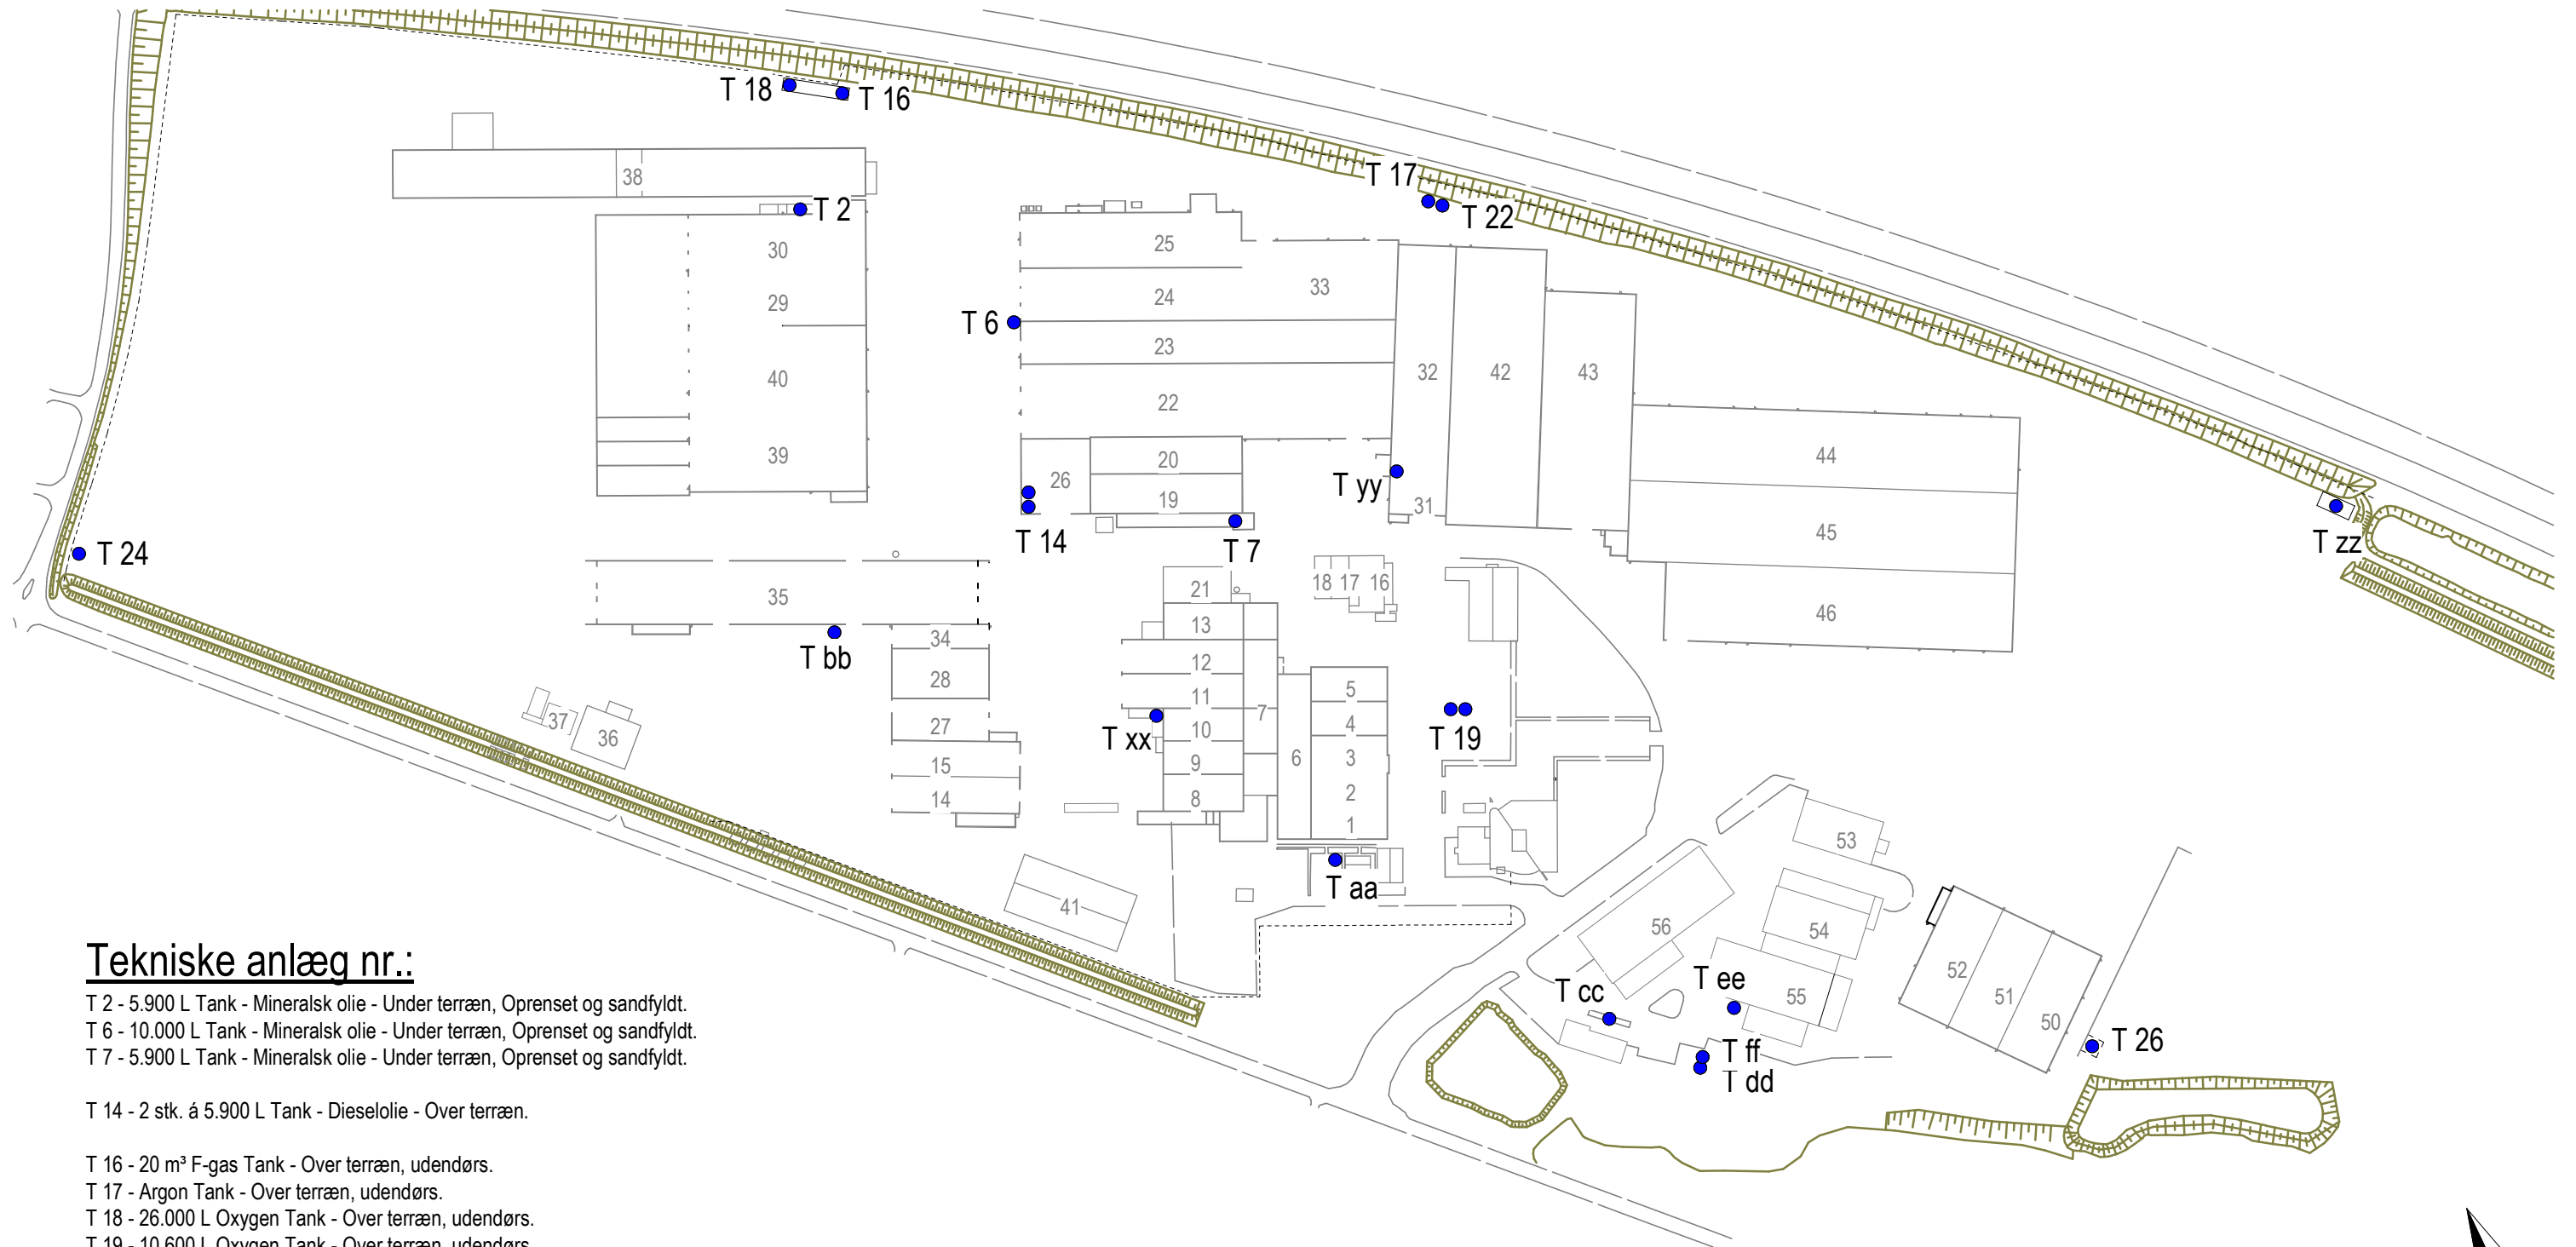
T 18 T 16

38

T 2

30

29

40

39

T 17

T 22

25

24

33

T 6

23

22

32

42

43

44

20

26

19

T yy

31

45

T zz

T 14

T 7

46

T 24

35

21

18 17 16

13

T bb

34

28

12

11

5

4

37

36

27

T xx

10

7

T 19

6

3

9

15

2

14

8

1

53

T aa

41

56

54

Tekniske anlæg nr.:

T 2 - 5.900 L Tank - Mineralsk olie - Under terræn, Oprenset og sandfyldt.
T 6 - 10.000 L Tank - Mineralsk olie - Under terræn, Oprenset og sandfyldt.
T 7 - 5.900 L Tank - Mineralsk olie - Under terræn, Oprenset og sandfyldt.

T 14 - 2 stk. á 5.900 L Tank - Dieselolie - Over terræn.

T 16 - 20 m³ F-gas Tank - Over terræn, udendørs.
T 17 - Argon Tank - Over terræn, udendørs.
T 18 - 26.000 L Oxygen Tank - Over terræn, udendørs.
T 19 - 10.600 L Oxygen Tank - Over terræn, udendørs.

T cc

T ee

55

52

51

50

T 26

T ff

T dd